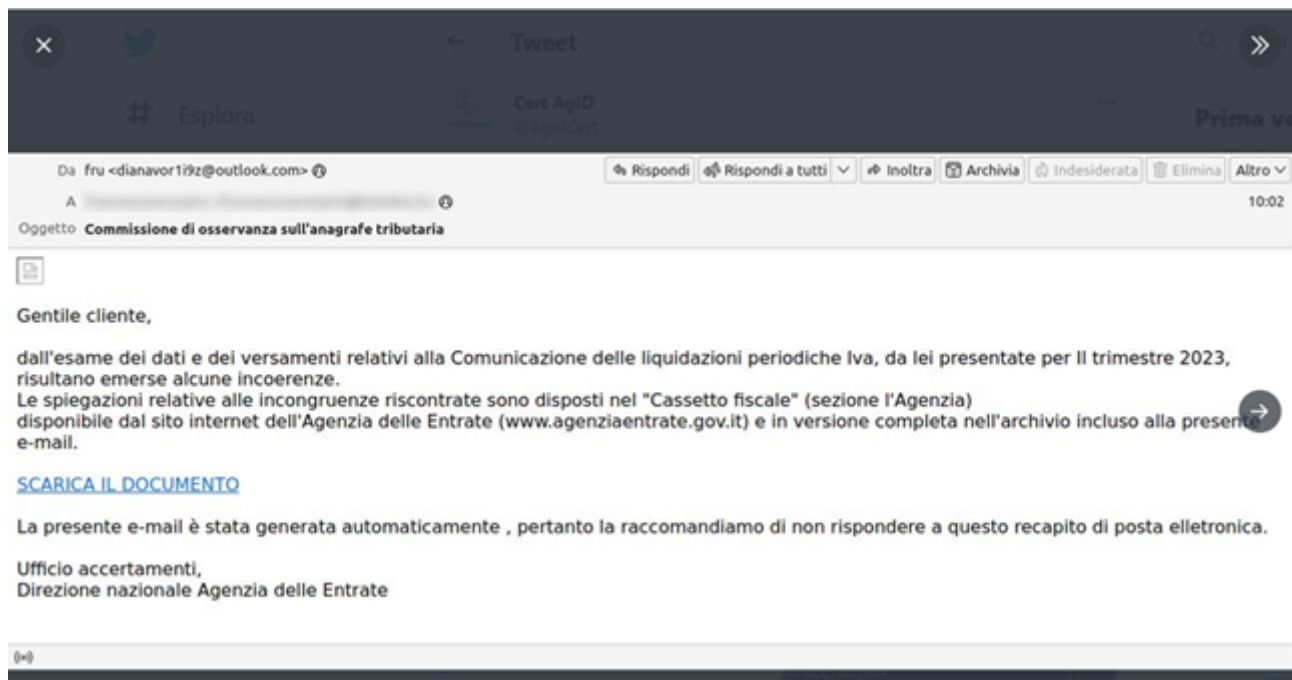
Tweet

Esplora

Cert AgID
@AgidCert

Prima ve

Da fru <dianavor1i9z@outlook.com>

A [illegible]

Rispondi | Rispondi a tutti | Inoltra | Archivia | Indesiderata | Elimina | Altro

10:02

Oggetto Commissione di osservanza sull'anagrafe tributaria

Gentile cliente,

dall'esame dei dati e dei versamenti relativi alla Comunicazione delle liquidazioni periodiche Iva, da lei presentate per Il trimestre 2023, risultano emerse alcune incoerenze.
Le spiegazioni relative alle incongruenze riscontrate sono disposti nel "Cassetto fiscale" (sezione l'Agenzia)
disponibile dal sito internet dell'Agenzia delle Entrate (www.agenziaentrate.gov.it) e in versione completa nell'archivio incluso alla presente e-mail.

SCARICA IL DOCUMENTO

La presente e-mail è stata generata automaticamente , pertanto la raccomandiamo di non rispondere a questo recapito di posta elettronica.

Ufficio accertamenti,
Direzione nazionale Agenzia delle Entrate